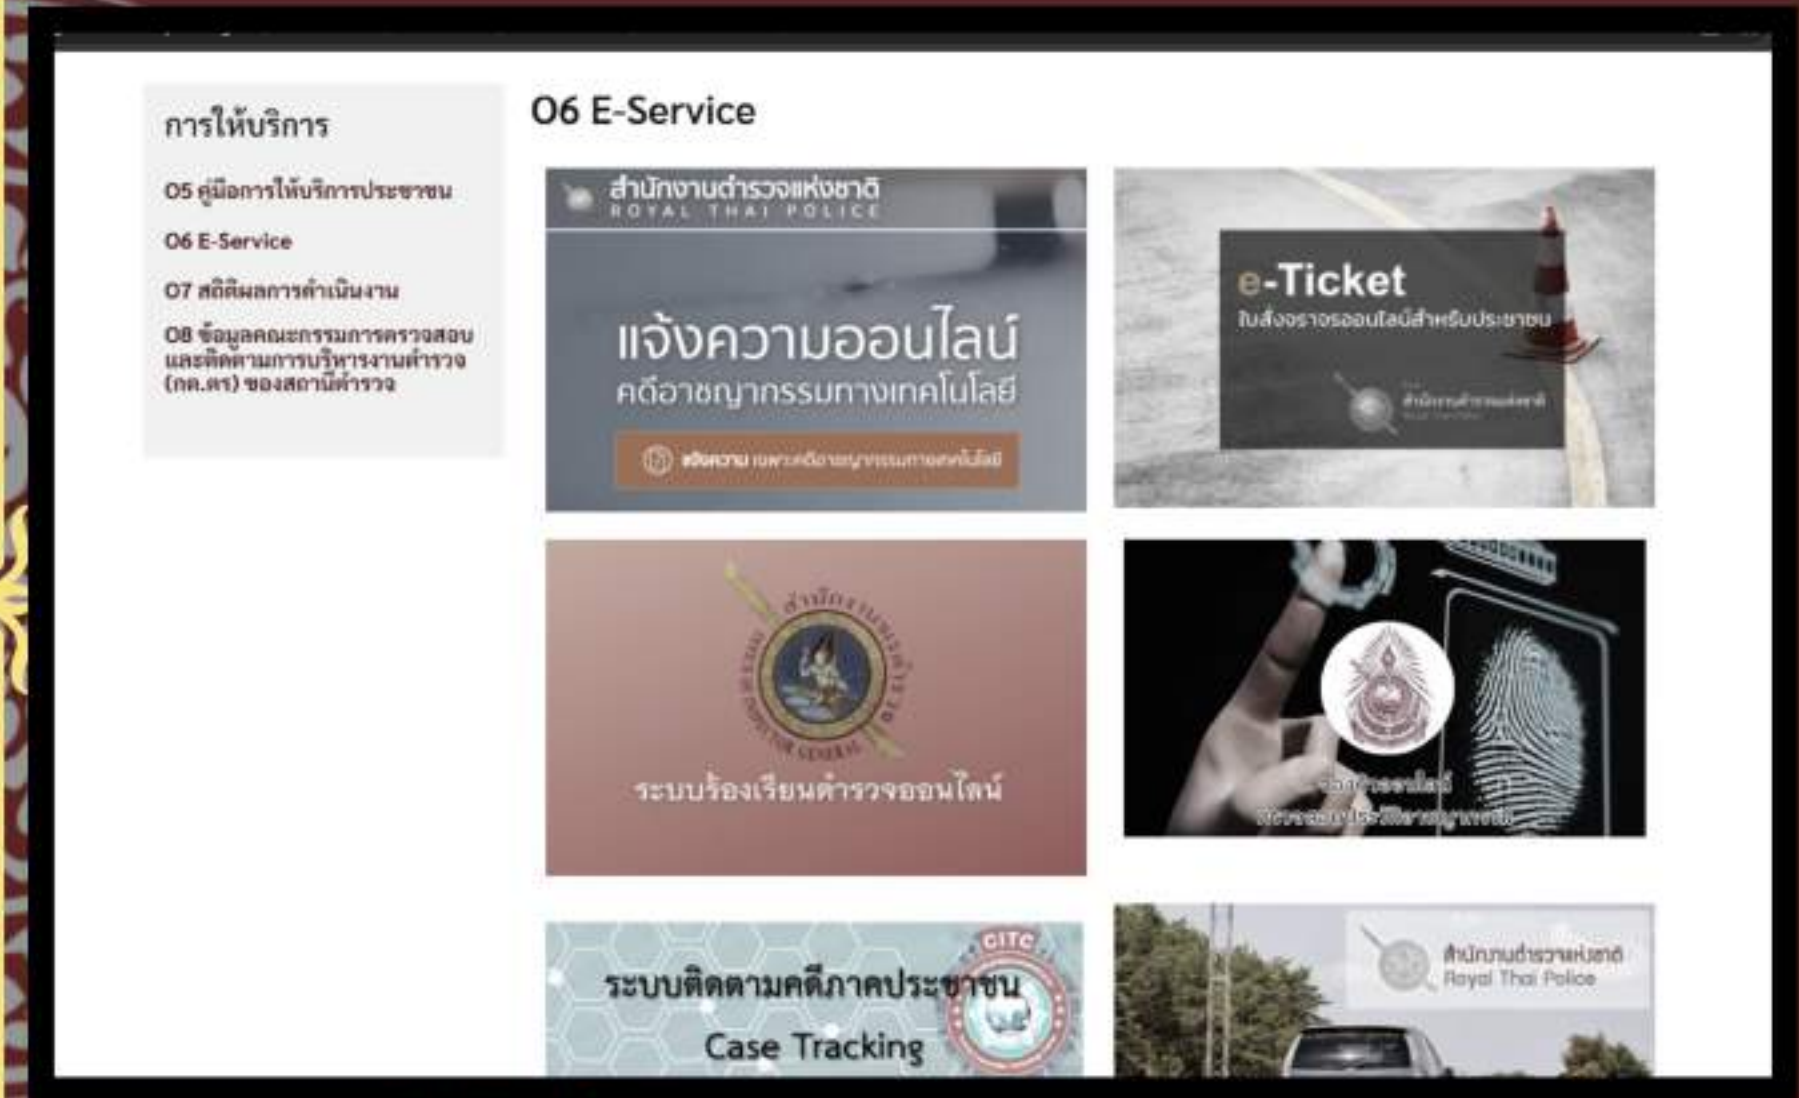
การให้บริการ

O5 คู่มือการให้บริการประชาชน

O6 E-Service

O7 สถิติผลการดำเนินงาน

O8 ข้อมูลคณะกรรมการตรวจสอบและติดตามการบริหารงานตำรวจ (กต.ตร) ของสถานีตำรวจ

O6 E-Service

สำนักงานตำรวจแห่งชาติ
ROYAL THAI POLICE

แจ้งความออนไลน์
คดีอาชญากรรมทางเทคโนโลยี

แจ้งความ เฉพาะคดีอาชญากรรมทางเทคโนโลยี

e-Ticket
ใบสั่งจราจรออนไลน์สำหรับประชาชน

สำนักงานตำรวจแห่งชาติ

ระบบร้องเรียนตำรวจออนไลน์

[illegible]

ระบบติดตามคดีภาคประชาชน
Case Tracking

CITC

สำนักงานตำรวจแห่งชาติ
Royal Thai Police